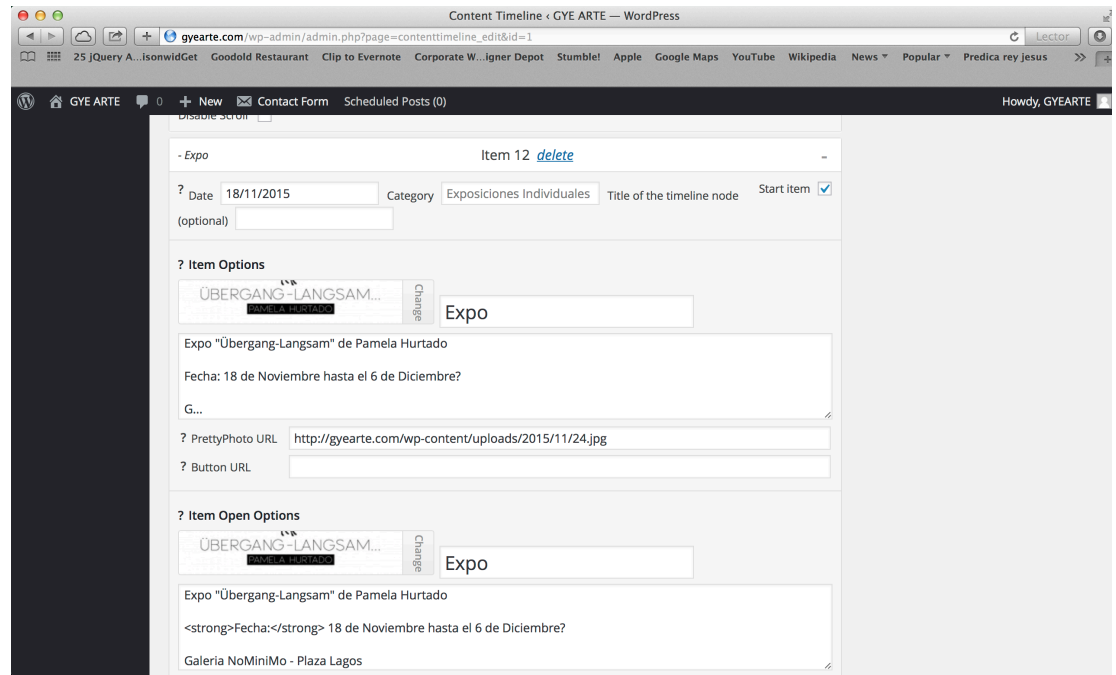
Content Timeline ‹ GYE ARTE — WordPress

gyearte.com/wp-admin/admin.php?page=contenttimeline_edit&id=1

Lector

25 jQuery A...isonwidGet Goodold Restaurant Clip to Evernote Corporate W...igner Depot Stumble! Apple Google Maps YouTube Wikipedia News Popular Predica rey jesus

GYE ARTE 0 + New Contact Form Scheduled Posts (0) Howdy, GYEARTE

Disable Scroll

- Expo Item 12 delete -

? Date 18/11/2015 Category Exposiciones Individuales Title of the timeline node (optional) Start item

? Item Options

ÜBERGANG-LANGSAM... PAMELA HURTADO Change Expo

Expo "Übergang-Langsam" de Pamela Hurtado

Fecha: 18 de Noviembre hasta el 6 de Diciembre?

G...

? PrettyPhoto URL http://gyearte.com/wp-content/uploads/2015/11/24.jpg

? Button URL

? Item Open Options

ÜBERGANG-LANGSAM... PAMELA HURTADO Change Expo

Expo "Übergang-Langsam" de Pamela Hurtado

<strong>Fecha:</strong> 18 de Noviembre hasta el 6 de Diciembre?

Galeria NoMiniMo - Plaza Lagos